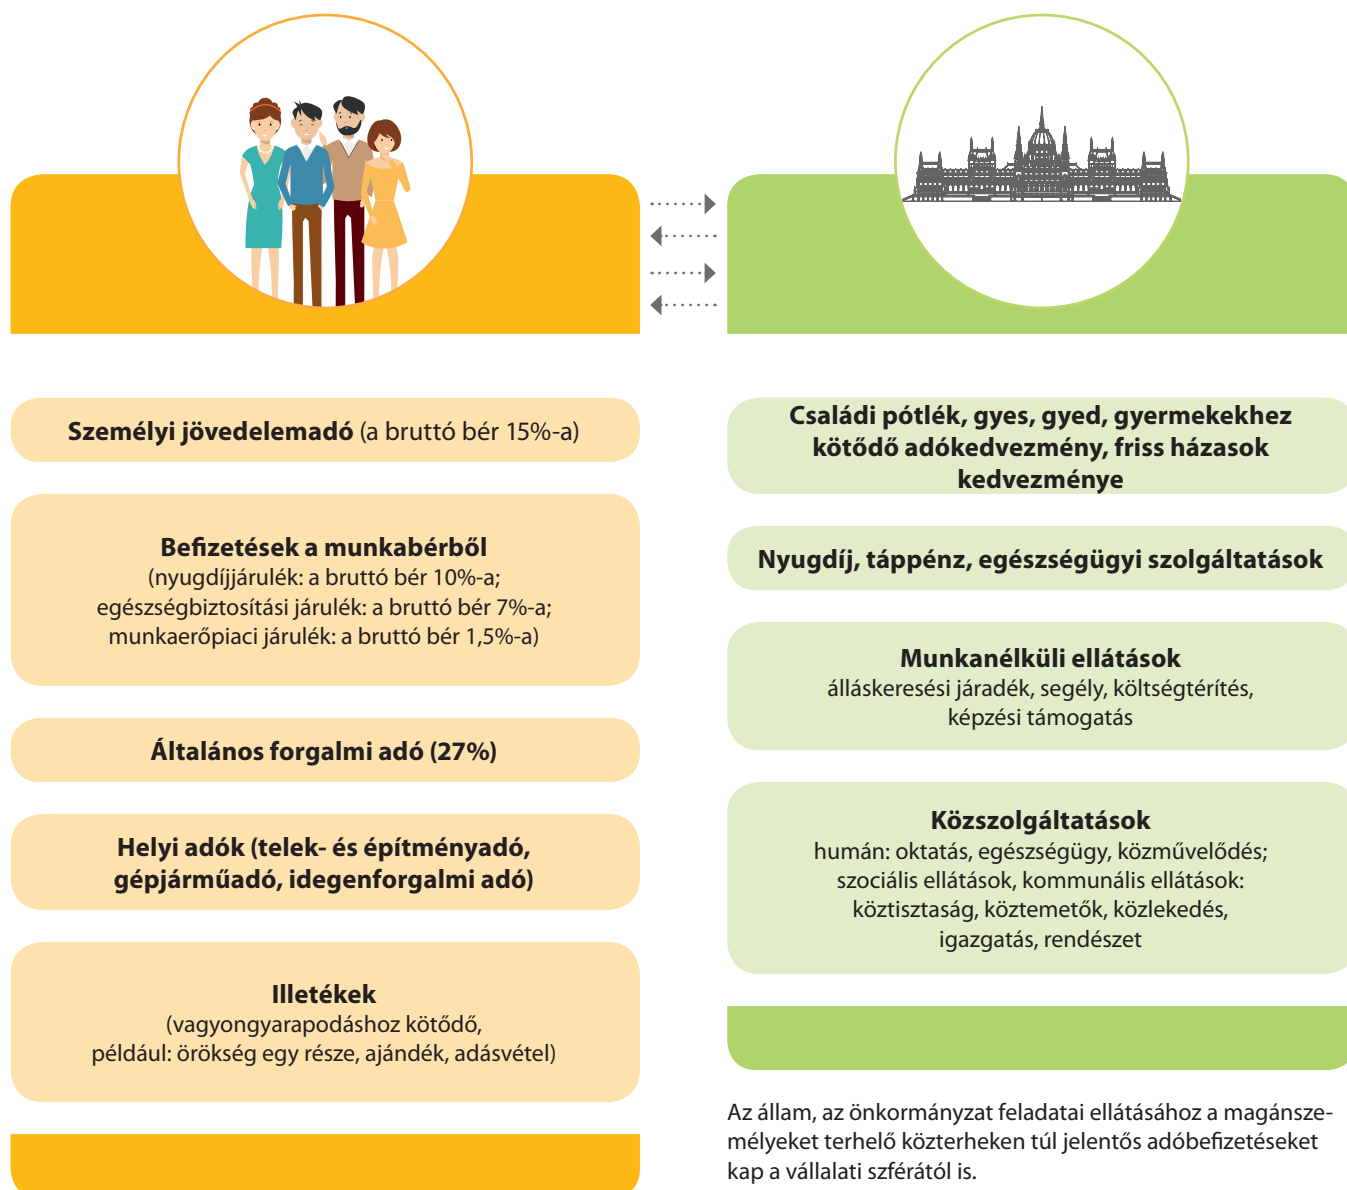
**Személyi jövedelemadó** (a bruttó bér 15%-a)

**Befizetések a munkabérből**
(nyugdíjjárulék: a bruttó bér 10%-a; egészségbiztosítási járulék: a bruttó bér 7%-a; munkaerőpiaci járulék: a bruttó bér 1,5%-a)

**Általános forgalmi adó (27%)**

**Helyi adók (telek- és építményadó, gépjárműadó, idegenforgalmi adó)**

**Illetékek**
(vagyongyarapodáshoz kötődő, például: örökség egy része, ajándék, adásvétel)

**Családi pótlék, gyes, gyed, gyermekekhez kötődő adókedvezmény, friss házasok kedvezménye**

**Nyugdíj, táppénz, egészségügyi szolgáltatások**

**Munkanélküli ellátások**
álláskeresési járadék, segély, költségtérítés, képzési támogatás

**Közszolgáltatások**
humán: oktatás, egészségügy, közművelődés; szociális ellátások, kommunális ellátások: köztisztaság, köztemetők, közlekedés, igazgatás, rendészet

Az állam, az önkormányzat feladatai ellátásához a magánszemélyeket terhelő közterheken túl jelentős adóbefizetéseket kap a vállalati szférától is.